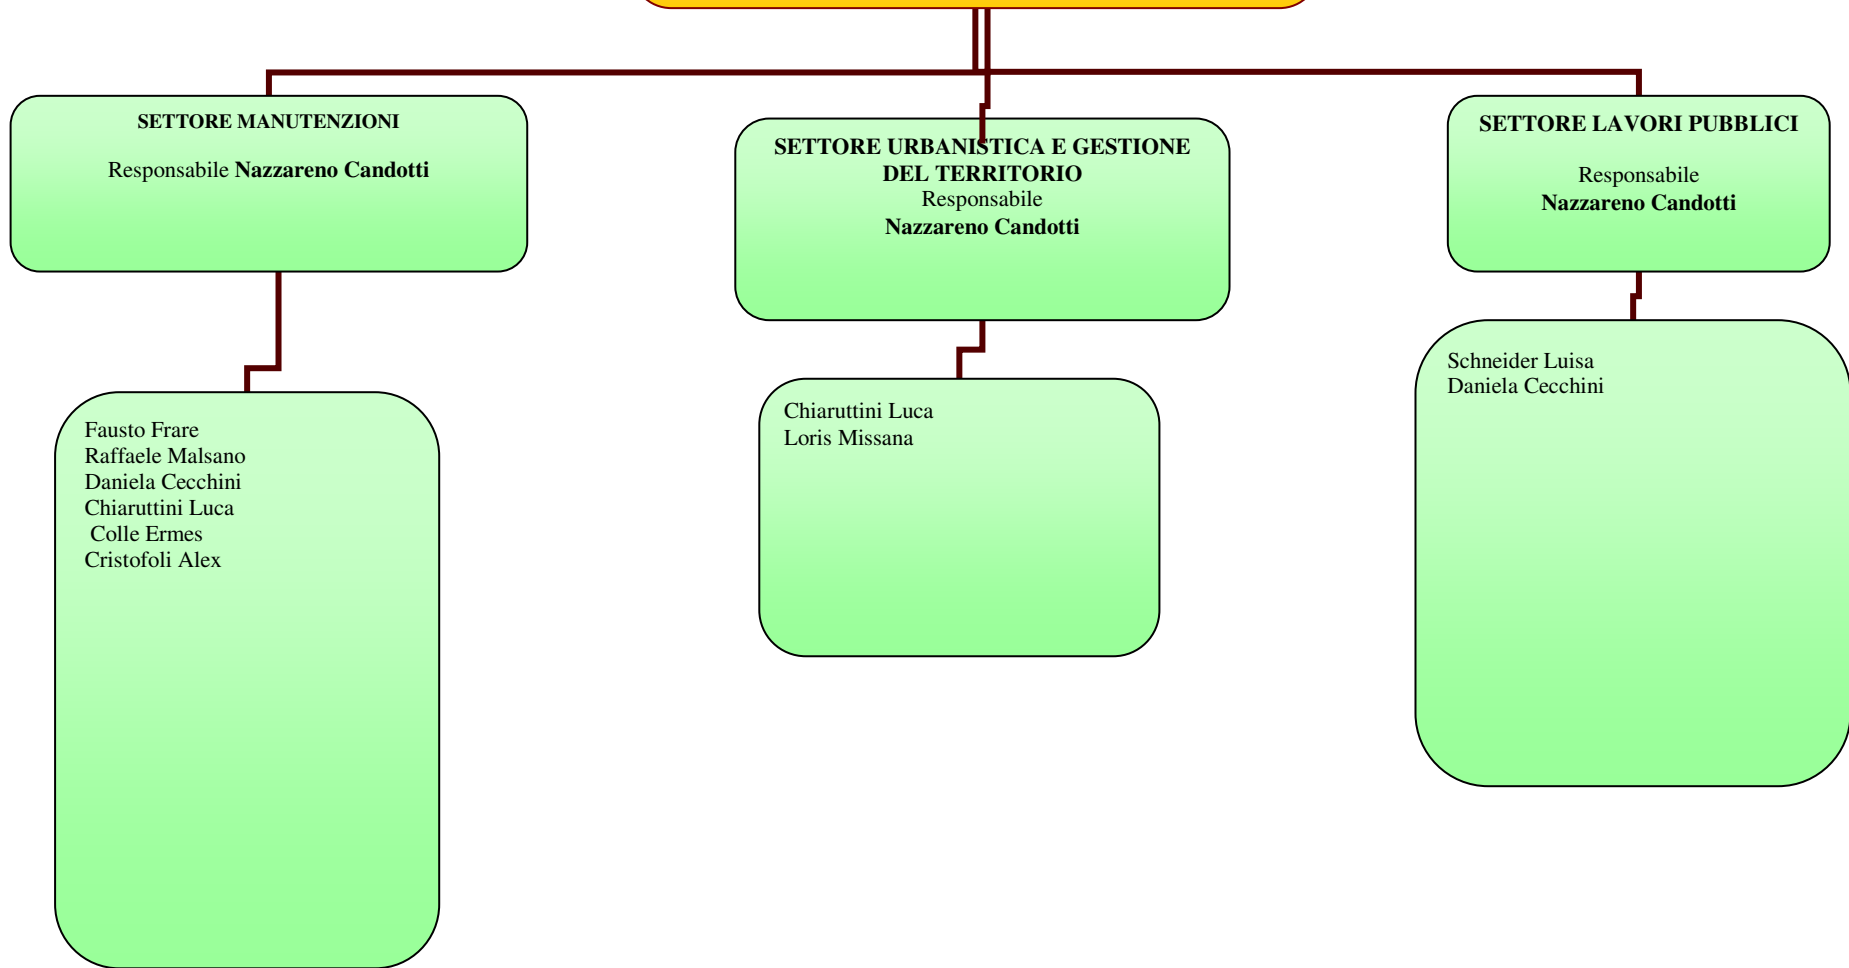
SETTORE MANUTENZIONI

Responsabile **Nazzareno Candotti**

Fausto Frare
Raffaele Malsano
Daniela Cecchini
Chiaruttini Luca
Colle Ermes
Cristofoli Alex

SETTORE URBANISTICA E GESTIONE DEL TERRITORIO
Responsabile
**Nazzareno Candotti**

Chiaruttini Luca
Loris Missana

SETTORE LAVORI PUBBLICI

Responsabile
**Nazzareno Candotti**

Schneider Luisa
Daniela Cecchini